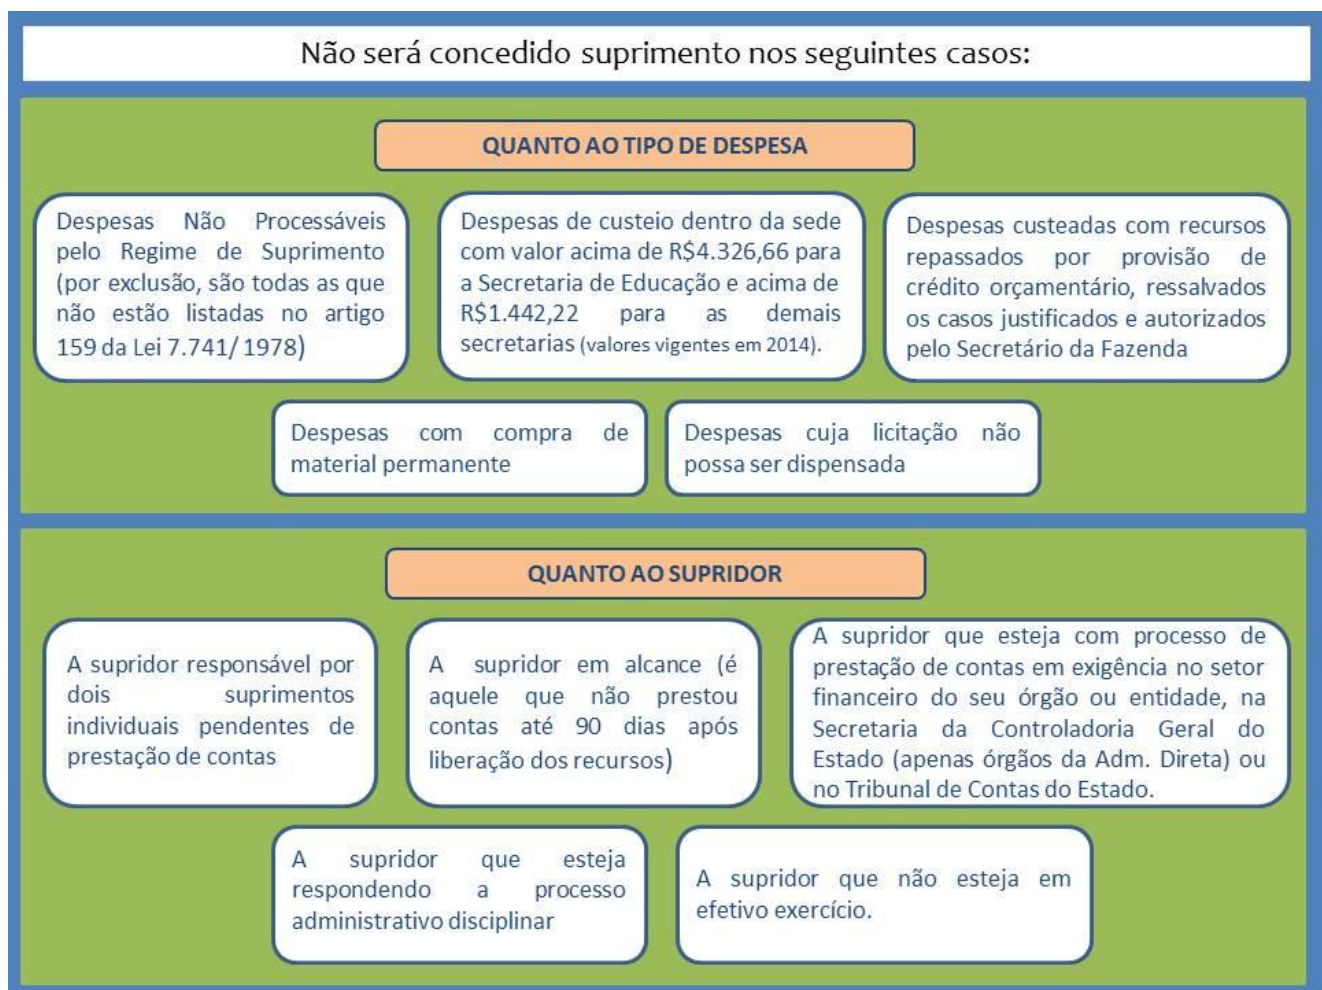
Não será concedido suprimento nos seguintes casos:

QUANTO AO TIPO DE DESPESA

Despesas Não Processáveis pelo Regime de Suprimento (por exclusão, são todas as que não estão listadas no artigo 159 da Lei 7.741/ 1978)

Despesas de custeio dentro da sede com valor acima de R$4.326,66 para a Secretaria de Educação e acima de R$1.442,22 para as demais secretarias (valores vigentes em 2014).

Despesas custeadas com recursos repassados por provisão de crédito orçamentário, ressalvados os casos justificados e autorizados pelo Secretário da Fazenda

Despesas com compra de material permanente

Despesas cuja licitação não possa ser dispensada

QUANTO AO SUPRIDOR

A supridor responsável por dois suprimentos individuais pendentes de prestação de contas

A supridor em alcance (é aquele que não prestou contas até 90 dias após liberação dos recursos)

A supridor que esteja com processo de prestação de contas em exigência no setor financeiro do seu órgão ou entidade, na Secretaria da Controladoria Geral do Estado (apenas órgãos da Adm. Direta) ou no Tribunal de Contas do Estado.

A supridor que esteja respondendo a processo administrativo disciplinar

A supridor que não esteja em efetivo exercício.